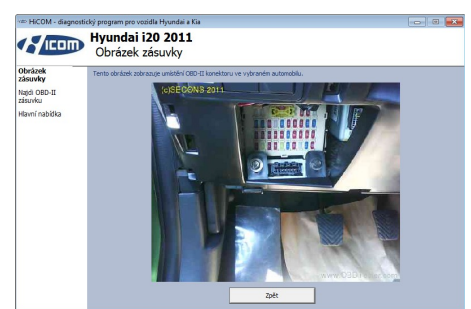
HiCOM - diagnostický program pro vozidla Hyundai a Kia

HiCOM

Hyundai i20 2011
Obrázek zásuvky

Obrázek zásuvky
Najdi OBD-II zásuvku
Hlavní nabídka

Tento obrázek zobrazuje umístění OBD-II konektoru ve vybraném automobilu.

(c)SECONS 2011

www.OBD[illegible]

Zpět